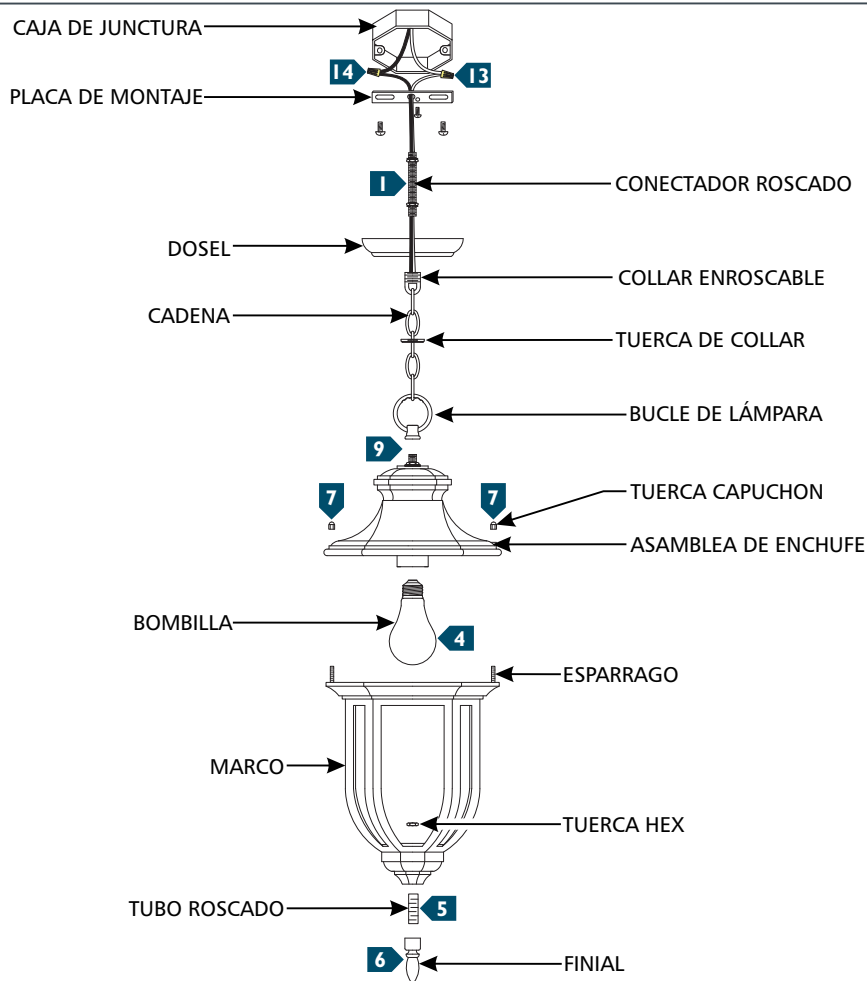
CAJA DE JUNCTURA
14
13
PLACA DE MONTAJE
1
CONECTADOR ROSCADO
DOSEL
COLLAR ENROSCABLE
CADENA
TUERCA DE COLLAR
BUCLE DE LÁMPARA
9
7
7
TUERCA CAPUCHON
ASAMBLEA DE ENCHUFE
BOMBILLA
4
ESPARRAGO
MARCO
TUERCA HEX
TUBO ROSCADO
5
6
FINIAL